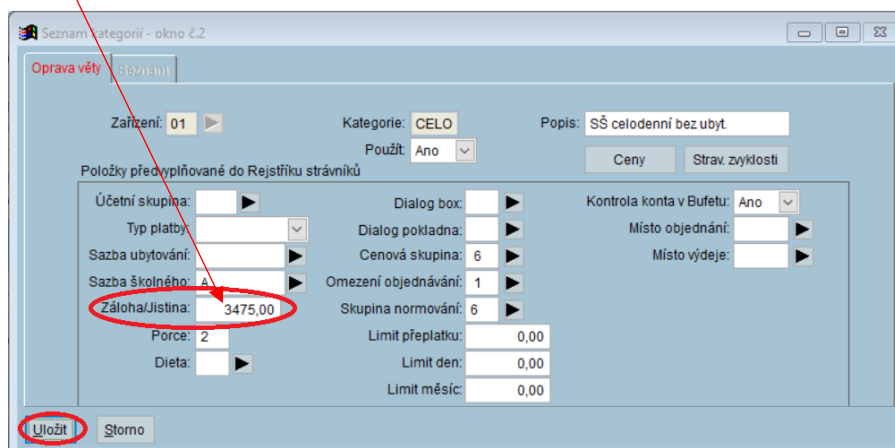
Seznam kategorií - okno č.2

Oprava věty | Seznam

Zařízení: 01
Kategorie: CELO
Popis: SŠ celodenní bez ubyt.
Použít: Ano
Ceny
Strav. zvyklosti

Položky předvyplňované do Rejstříku strávníků

Účetní skupina:
Typ platby:
Sazba ubytování:
Sazba školného: A
Záloha/Jistina: 3475,00
Porce: 2
Dieta:

Dialog box:
Dialog pokladna:
Cenová skupina: 6
Omezení objednávání: 1
Skupina normování: 6
Limit přeplatku: 0,00
Limit den: 0,00
Limit měsíc: 0,00

Kontrola konta v Bufetu: Ano
Místo objednání:
Místo výdeje:

Uložit
Storno